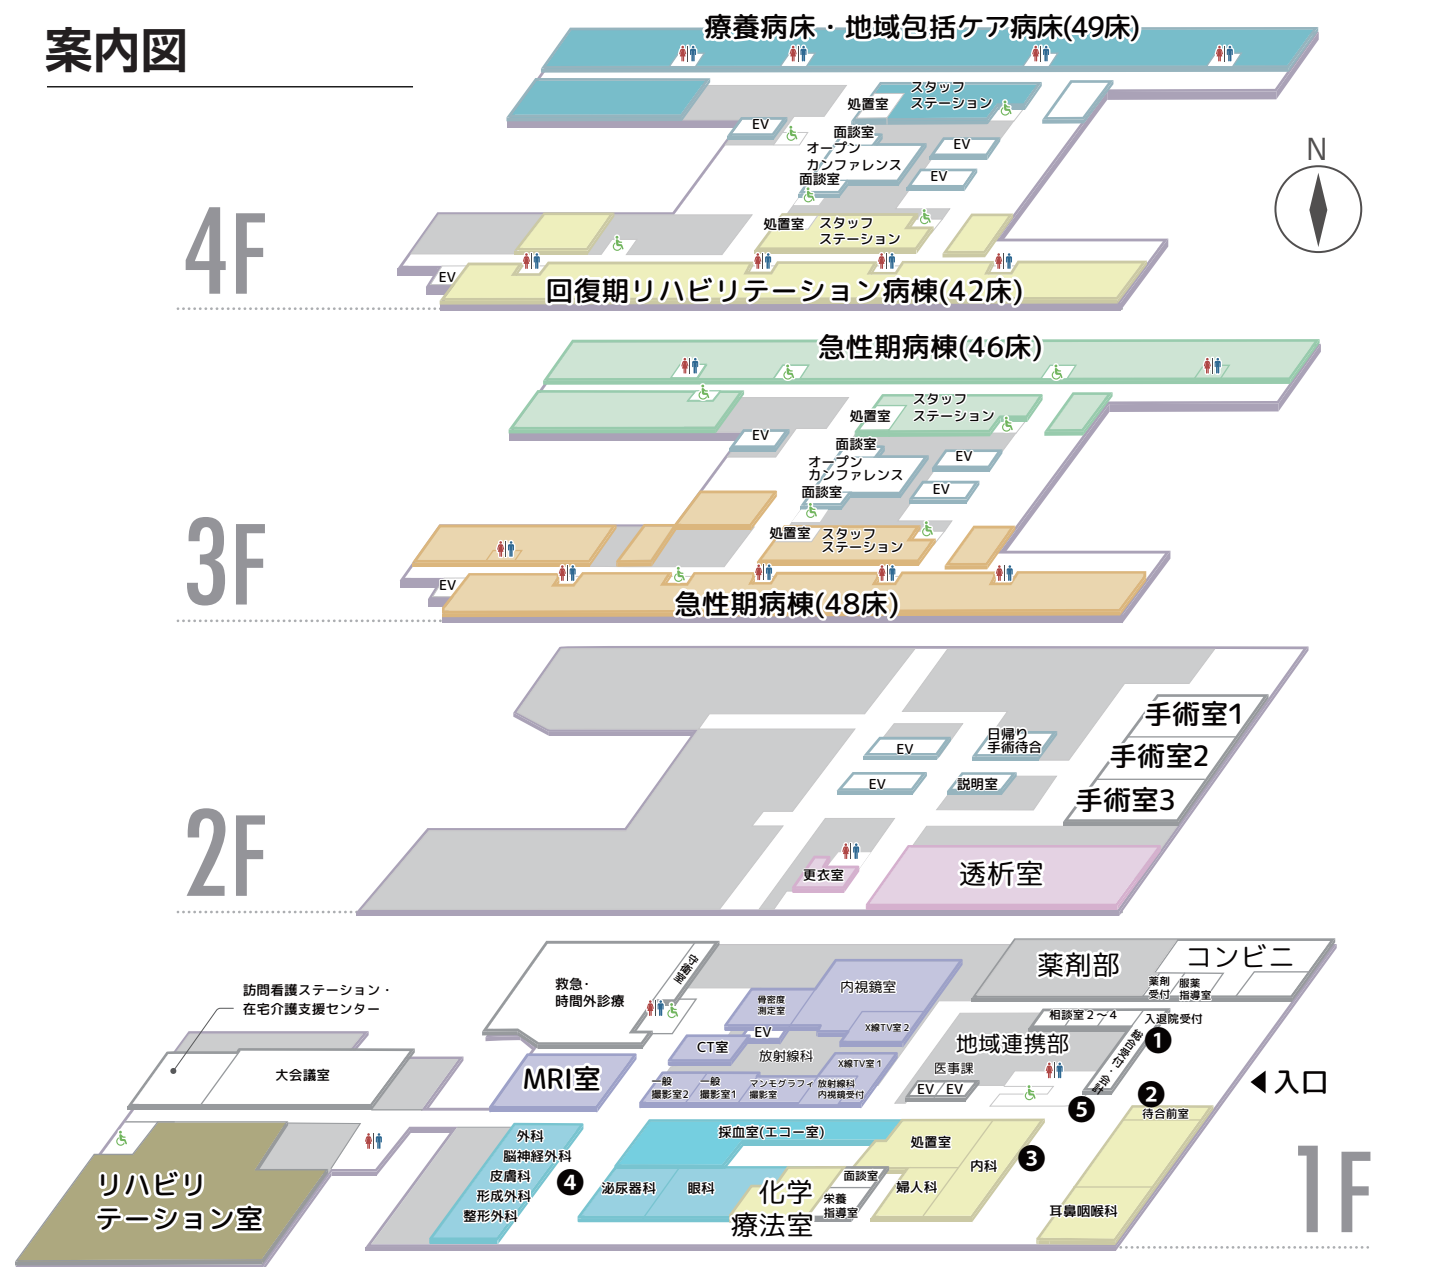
案内図

療養病床・地域包括ケア病床(49床)
処置室
スタッフ
ステーション
EV
面談室
オープン
カンファレンス
EV
EV
面談室
処置室
スタッフ
ステーション
EV
回復期リハビリテーション病棟(42床)
4F

N

急性期病棟(46床)
スタッフ
ステーション
処置室
EV
面談室
オープン
カンファレンス
EV
EV
面談室
処置室
スタッフ
ステーション
EV
急性期病棟(48床)
3F

日帰り
手術待合
EV
EV
説明室
手術室1
手術室2
手術室3
更衣室
透析室
2F

訪問看護ステーション・
在宅介護支援センター
大会議室
リハビリ
テーション室
救急・
時間外診療
中央処置
骨密度
測定室
内視鏡室
X線TV室2
EV
CT室
放射線科
X線TV室1
MRI室
一般
撮影室2
一般
撮影室1
マンモグラフィ
撮影室
放射線科
内視鏡受付
薬剤部
コンビニ
薬剤
受付
服薬
指導室
相談室2～4
入退院受付
地域連携部
医事課
総合受付・会計
EV
EV
入口
待合前室
外科
脳神経外科
皮膚科
形成外科
整形外科
採血室(エコー室)
処置室
内科
泌尿器科
眼科
化学
療法室
面談室
栄養
指導室
婦人科
耳鼻咽喉科
1F